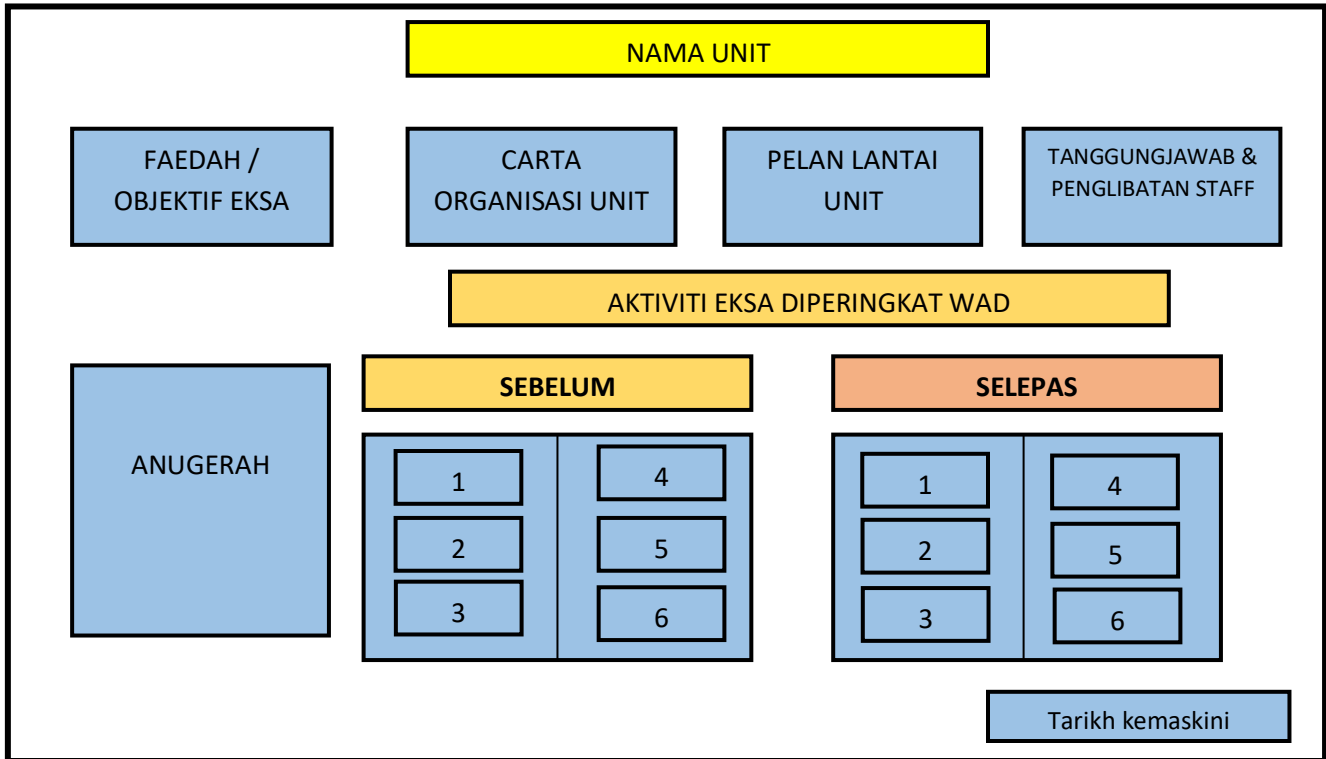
NAMA UNIT

FAEDAH / OBJEKTIF EKSA

CARTA ORGANISASI UNIT

PELAN LANTAI UNIT

TANGGUNGJAWAB & PENGLIBATAN STAFF

AKTIVITI EKSA DIPERINGKAT WAD

ANUGERAH

SEBELUM

1
2
3
4
5
6

SELEPAS

1
2
3
4
5
6

Tarikh kemaskini